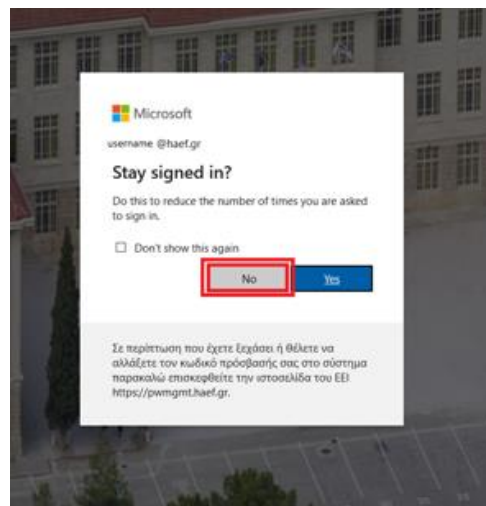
Microsoft

username @haef.gr

Stay signed in?

Do this to reduce the number of times you are asked to sign in.

Don't show this again

No

Yes

Σε περίπτωση που έχετε ξεχάσει ή θέλετε να αλλάξετε τον κωδικό πρόσβασής σας στο σύστημα παρακαλώ επισκεφθείτε την ιστοσελίδα του ΕΕΙ https://pwmgmt.haef.gr.